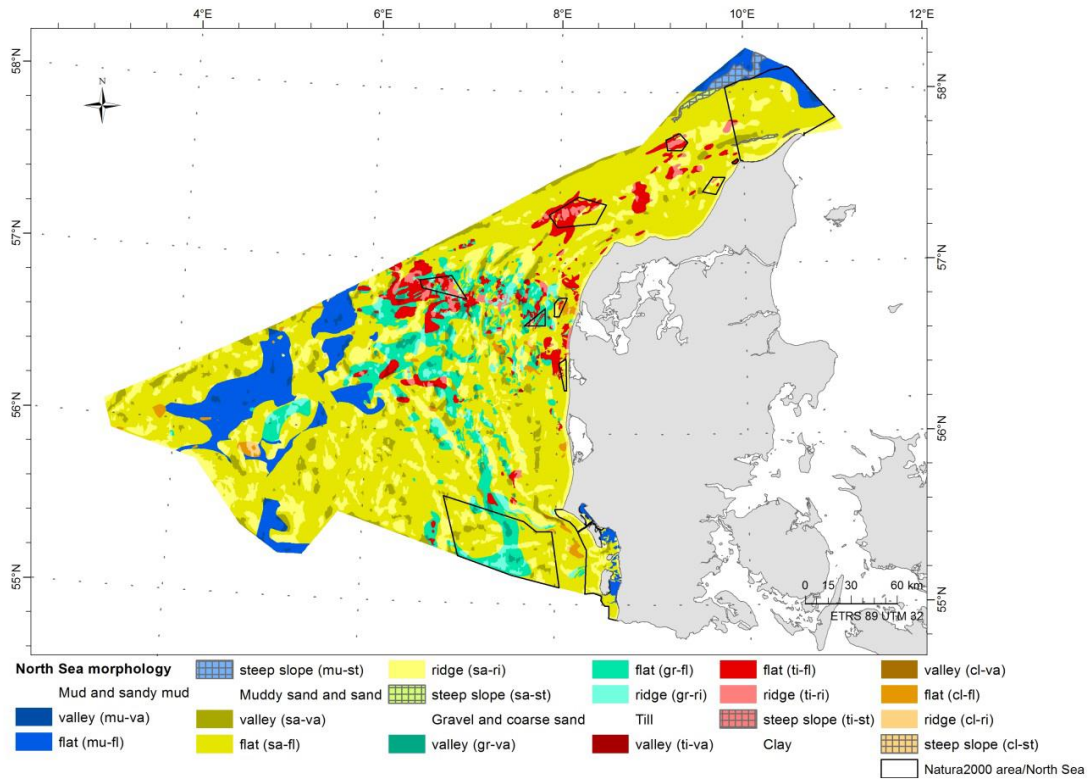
4°E
6°E
8°E
10°E
12°E
58°N
58°N
57°N
57°N
56°N
56°N
55°N
55°N
N
0 15 30 60 km
ETRS 89 UTM 32

North Sea morphology
Mud and sandy mud
valley (mu-va)
flat (mu-fl)
steep slope (mu-st)
Muddy sand and sand
valley (sa-va)
flat (sa-fl)
ridge (sa-ri)
steep slope (sa-st)
Gravel and coarse sand
valley (gr-va)
flat (gr-fl)
ridge (gr-ri)
Till
valley (ti-va)
flat (ti-fl)
ridge (ti-ri)
steep slope (ti-st)
Clay
valley (cl-va)
flat (cl-fl)
ridge (cl-ri)
steep slope (cl-st)
Natura2000 area/North Sea